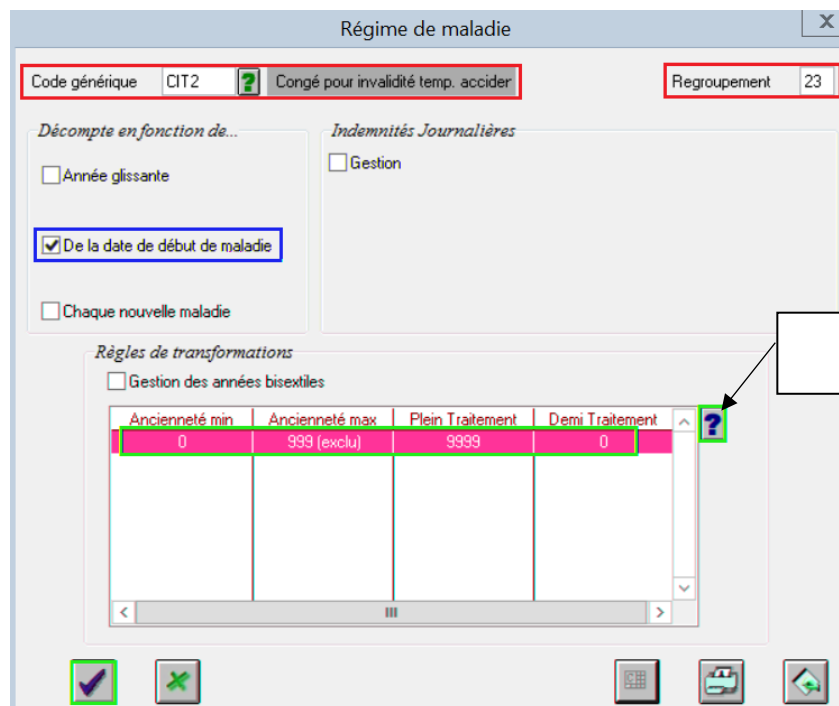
Régime de maladie

Code générique CIT2 ? Congé pour invalidité temp. accider

Regroupement 23

Décompte en fonction de...

Année glissante

De la date de début de maladie

Chaque nouvelle maladie

Indemnités Journalières

Gestion

Règles de transformations

Gestion des années bisextiles

| Ancienneté min | Ancienneté max | Plein Traitement | Demi Traitement |
|---|---|---|---|
| 0 | 999 (exclu) | 9999 | 0 |

?